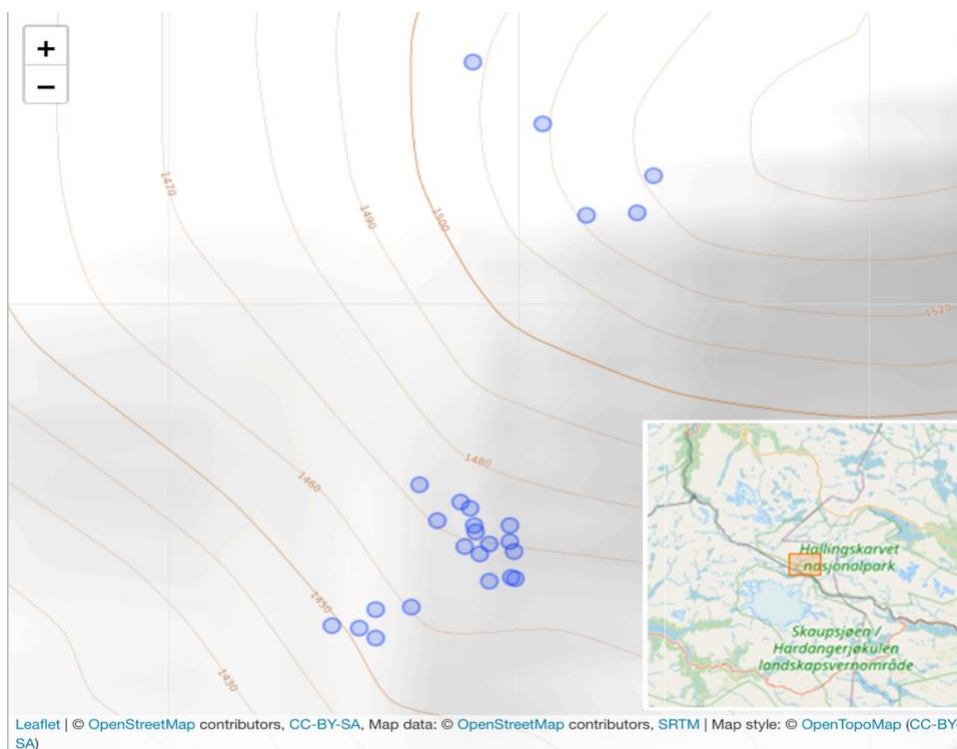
+
−

1470
1490
1500
1520
1480
1460
1450
1430

Hallingskarvet
nasjonalpark

Skaupsjøen /
Hardangerjøkulen
landskapsvernområde

Leaflet | © OpenStreetMap contributors, CC-BY-SA, Map data: © OpenStreetMap contributors, SRTM | Map style: © OpenTopoMap (CC-BY-SA)